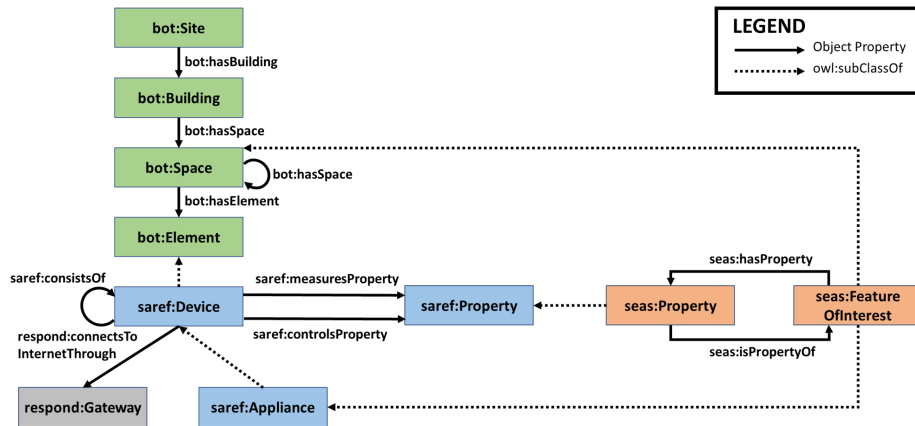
LEGEND
Object Property
owl:subClassOf

bot:Site
bot:hasBuilding
bot:Building
bot:hasSpace
bot:Space
bot:hasSpace
bot:hasElement
bot:Element
saref:consistsOf
saref:Device
saref:measuresProperty
saref:controlsProperty
saref:Property
seas:hasProperty
seas:Property
seas:FeatureOfInterest
seas:isPropertyOf
respond:connectsToInternetThrough
respond:Gateway
saref:Appliance